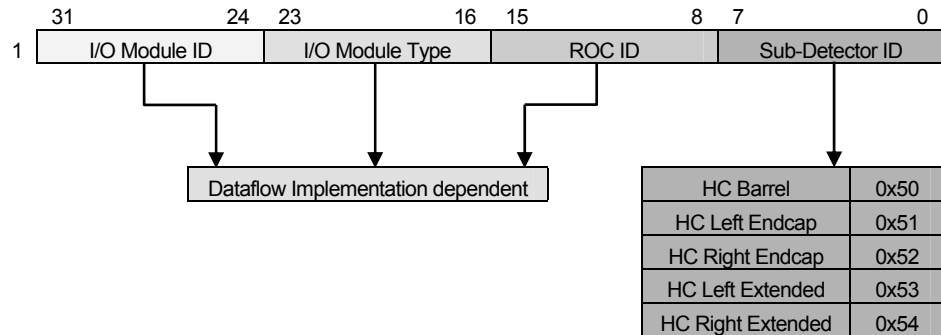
31 24 23 16 15 8 7 0

1

| I/O Module ID | I/O Module Type | ROC ID | Sub-Detector ID |
|---|---|---|---|

Dataflow Implementation dependent

| HC Barrel | 0x50 |
|---|---|
| HC Left Endcap | 0x51 |
| HC Right Endcap | 0x52 |
| HC Left Extended | 0x53 |
| HC Right Extended | 0x54 |